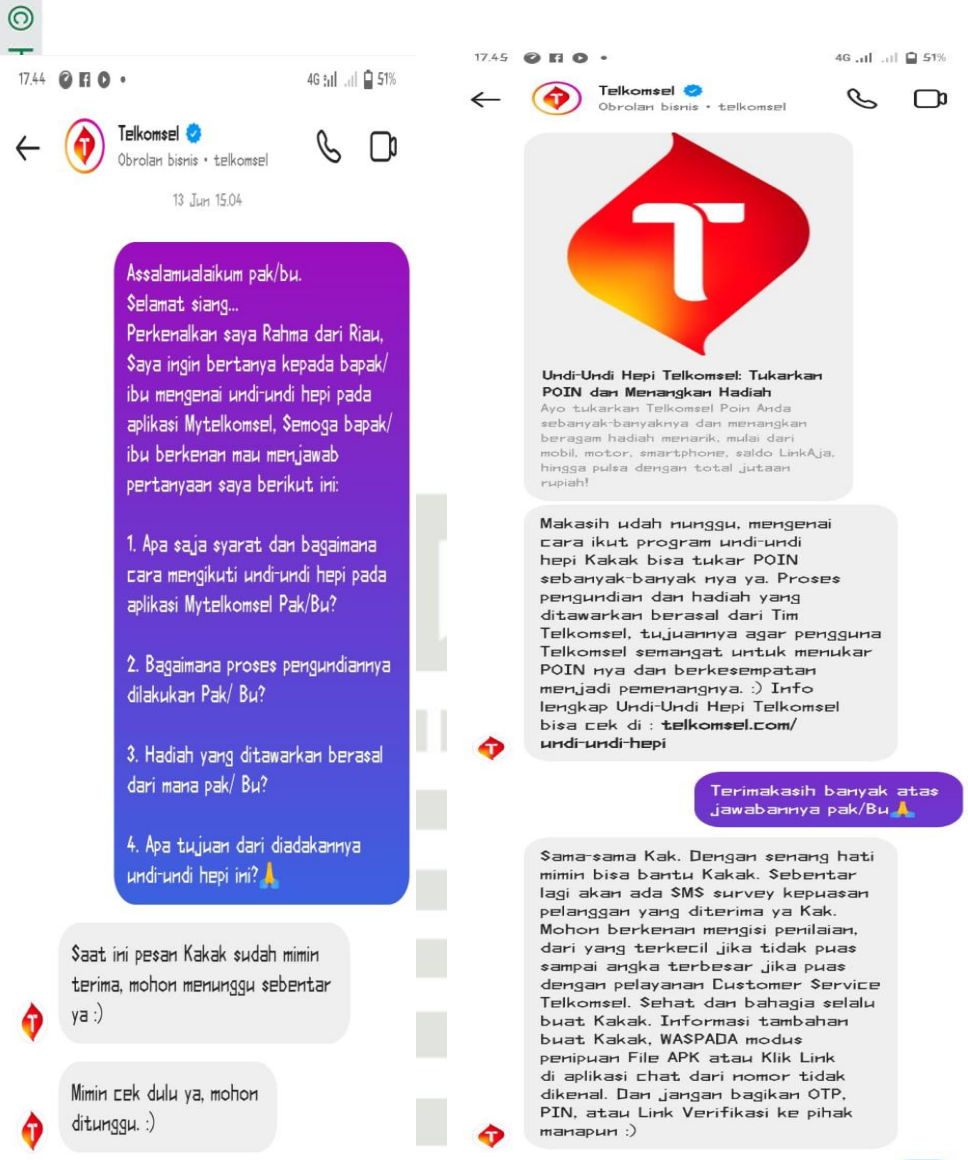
17.44 4G 51%

Telkomsel
Obrolan bisnis • telkomsel

13 Jun 15.04

Assalamualaikum pak/bu.
Selamat siang...
Perkenalkan saya Rahma dari Riau, Saya ingin bertanya kepada bapak/ ibu mengenai undi-undi hepi pada aplikasi Mytelkomsel, Semoga bapak/ ibu berkenan mau menjawab pertanyaan saya berikut ini:

1. Apa saja syarat dan bagaimana cara mengikuti undi-undi hepi pada aplikasi Mytelkomsel Pak/Bu?

2. Bagaimana proses pengundiannya dilakukan Pak/ Bu?

3. Hadiah yang ditawarkan berasal dari mana pak/ Bu?

4. Apa tujuan dari diadakannya undi-undi hepi ini?🙏

Saat ini pesan Kakak sudah mimin terima, mohon menunggu sebentar ya :)

Mimin cek dulu ya, mohon ditunggu. :)

17.45 4G 51%

Telkomsel
Obrolan bisnis • telkomsel

Undi-Undi Hepi Telkomsel: Tukarkan POIN dan Menangkan Hadiah
Ayo tukarkan Telkomsel Poin Anda sebanyak-banyaknya dan menangkan beragam hadiah menarik, mulai dari mobil, motor, smartphone, saldo LinkAja, hingga pulsa dengan total jutaan rupiah!

Makasih udah nunggu, mengenai cara ikut program undi-undi hepi Kakak bisa tukar POIN sebanyak-banyak nya ya. Proses pengundian dan hadiah yang ditawarkan berasal dari Tim Telkomsel, tujuannya agar pengguna Telkomsel semangat untuk menukar POIN nya dan berkesempatan menjadi pemenangnya. :) Info lengkap Undi-Undi Hepi Telkomsel bisa cek di : telkomsel.com/ undi-undi-hepi

Terimakasih banyak atas jawabannya pak/Bu🙏

Sama-sama Kak. Dengan senang hati mimin bisa bantu Kakak. Sebentar lagi akan ada SMS survey kepuasan pelanggan yang diterima ya Kak. Mohon berkenan mengisi penilaian, dari yang terkecil jika tidak puas sampai angka terbesar jika puas dengan pelayanan Customer Service Telkomsel. Sehat dan bahagia selalu buat Kakak. Informasi tambahan buat Kakak, WASPADA modus penipuan File APK atau Klik Link di aplikasi chat dari nomor tidak dikenal. Dan jangan bagikan OTP, PIN, atau Link Verifikasi ke pihak manapun :)